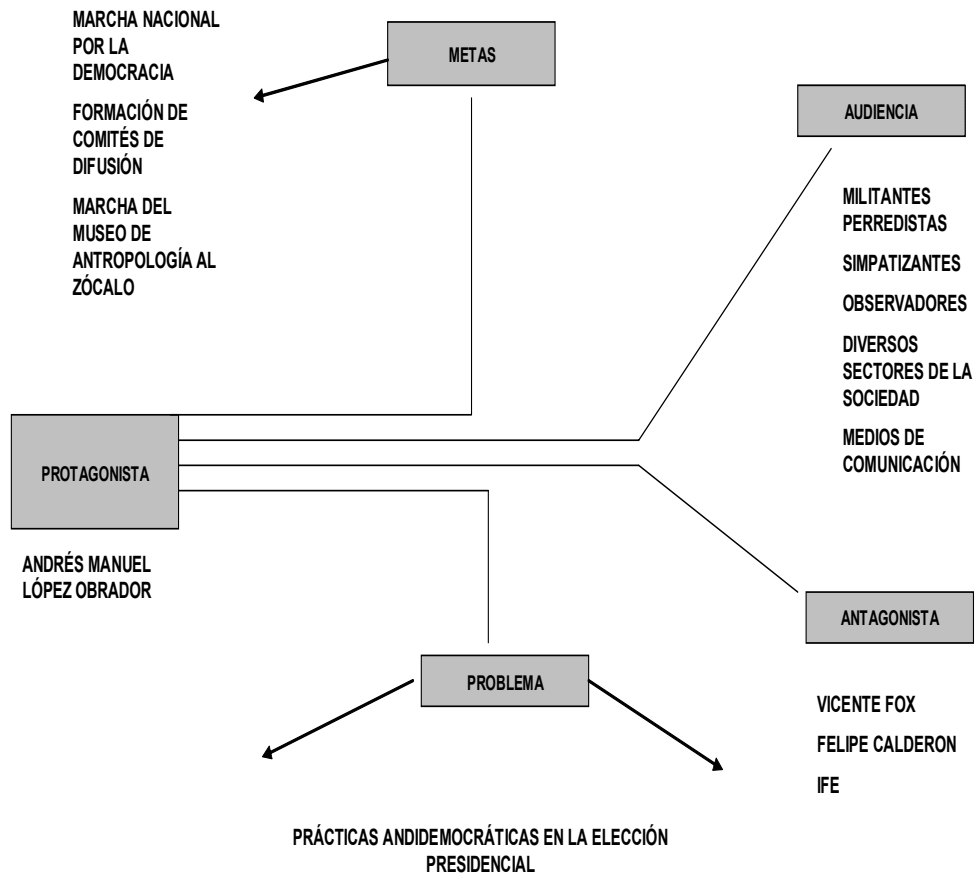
MARCHA NACIONAL POR LA DEMOCRACIA

FORMACIÓN DE COMITÉS DE DIFUSIÓN

MARCHA DEL MUSEO DE ANTROPOLOGÍA AL ZÓCALO

METAS

AUDIENCIA

MILITANTES PERREDISTAS

SIMPATIZANTES

OBSERVADORES

DIVERSOS SECTORES DE LA SOCIEDAD

MEDIOS DE COMUNICACIÓN

PROTAGONISTA

ANDRÉS MANUEL LÓPEZ OBRADOR

ANTAGONISTA

PROBLEMA

VICENTE FOX

FELIPE CALDERON

IFE

PRÁCTICAS ANDIDEMOCRÁTICAS EN LA ELECCIÓN PRESIDENCIAL